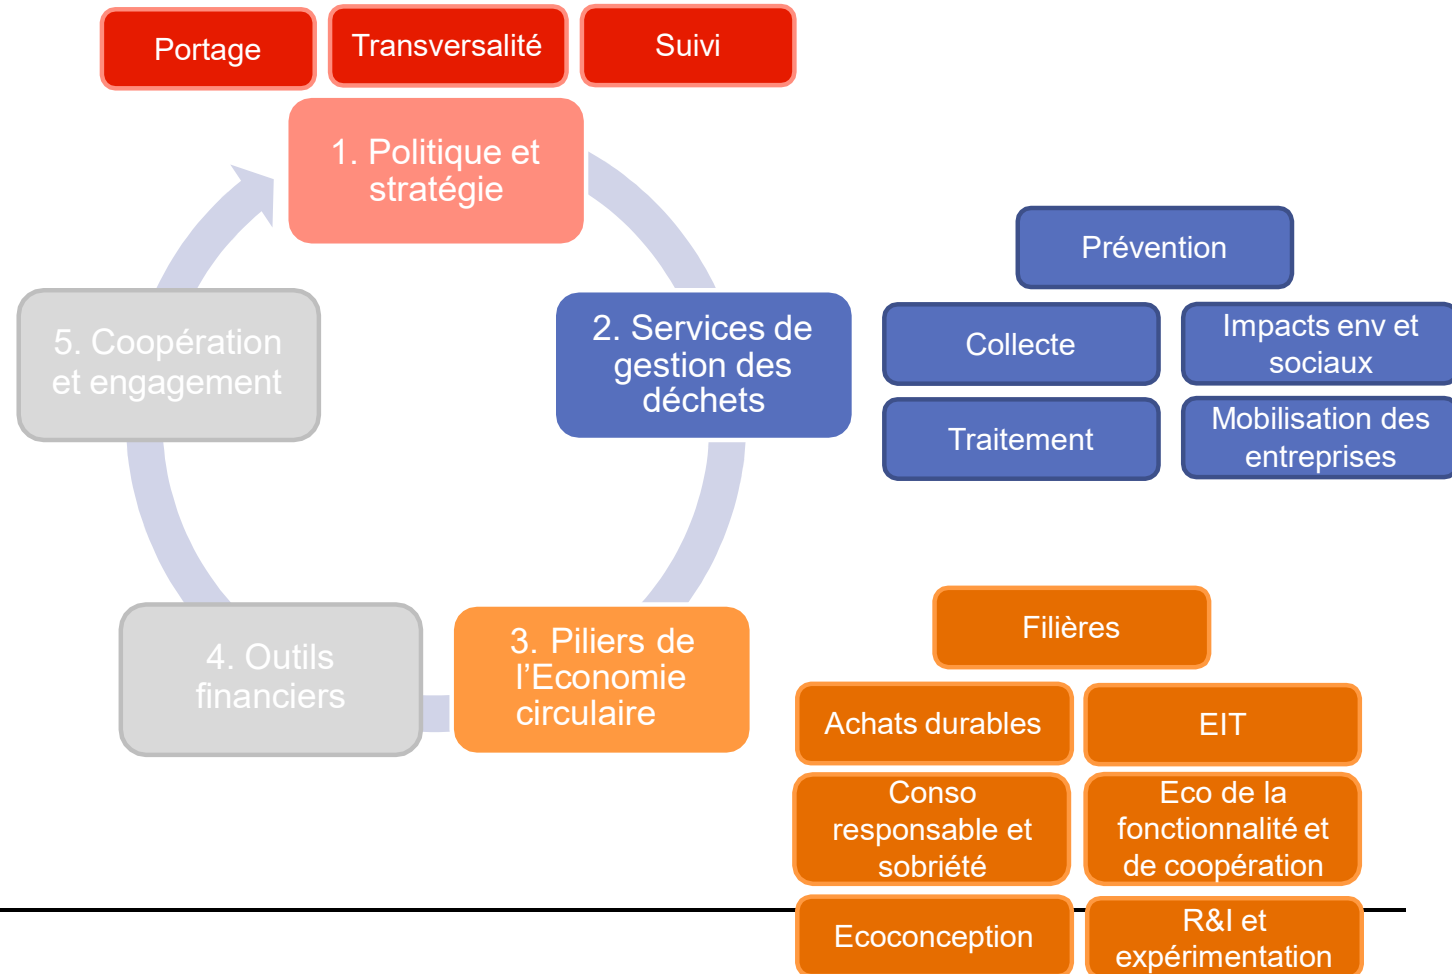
Portage

Transversalité

Suivi

1. Politique et stratégie

2. Services de gestion des déchets

3. Piliers de l’Economie circulaire

4. Outils financiers

5. Coopération et engagement

Prévention

Collecte

Impacts env et sociaux

Traitement

Mobilisation des entreprises

Filières

Achats durables

EIT

Conso responsable et sobriété

Eco de la fonctionnalité et de coopération

Ecoconception

R&I et expérimentation